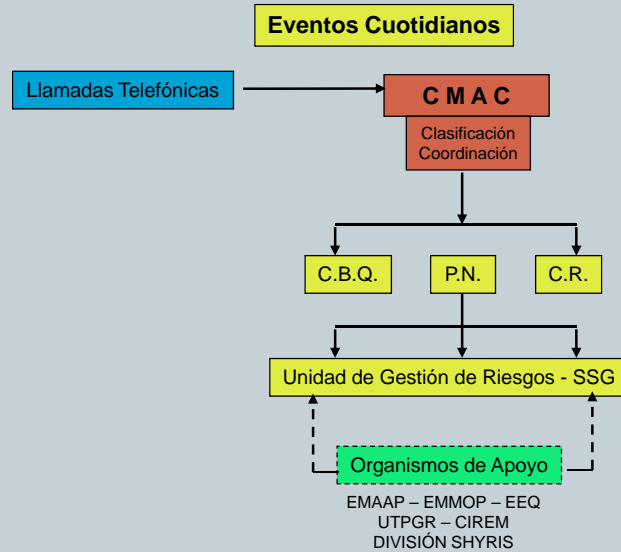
Eventos Cuotidianos

Llamadas Telefónicas

C M A C

Clasificación
Coordinación

C.B.Q.

P.N.

C.R.

Unidad de Gestión de Riesgos - SSG

Organismos de Apoyo

EMAAP – EMMOP – EEQ
UTPGR – CIREM
DIVISIÓN SHYRIS